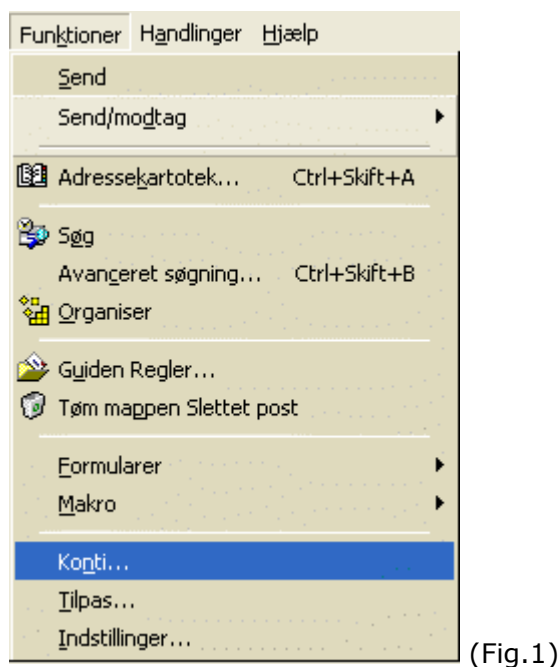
Funktioner Handlinger Hjælp

Send
Send/modtag
Adressekartotek... Ctrl+Skift+A
Søg
Avanceret søgning... Ctrl+Skift+B
Organiser
Guiden Regler...
Tøm mappen Slettet post
Formularer
Makro
Konti...
Tilpas...
Indstillinger...

(Fig.1)